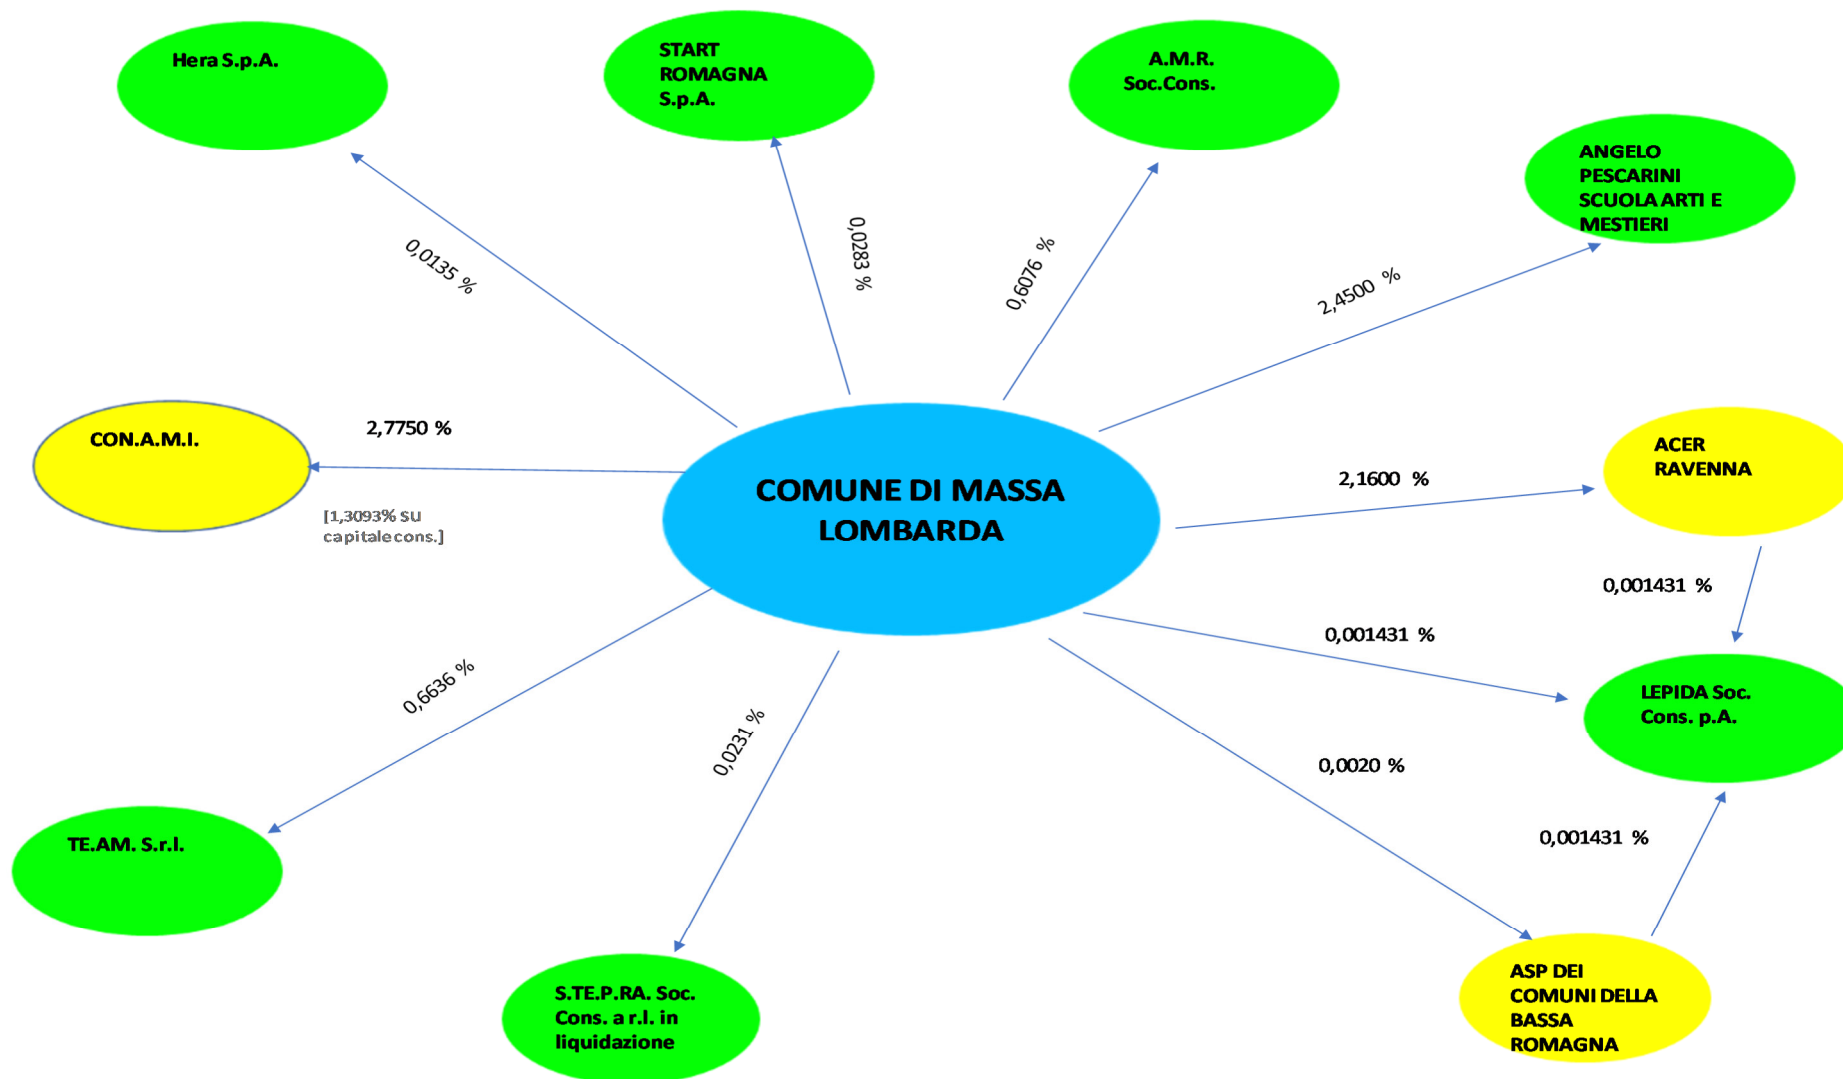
Hera S.p.A.

START ROMAGNA S.p.A.

A.M.R. Soc.Cons.

ANGELO PESCARINI SCUOLA ARTI E MESTIERI

0,0135 %

0,0283 %

0,6076 %

2,4500 %

CON.A.M.I.

2,7750 %

[1,3093% su capitale cons.]

COMUNE DI MASSA LOMBARDA

2,1600 %

ACER RAVENNA

0,001431 %

0,001431 %

LEPIDA Soc. Cons. p.A.

0,6636 %

0,0231 %

0,0020 %

0,001431 %

TE.AM. S.r.l.

S.TE.P.RA. Soc. Cons. a r.l. in liquidazione

ASP DEI COMUNI DELLA BASSA ROMAGNA